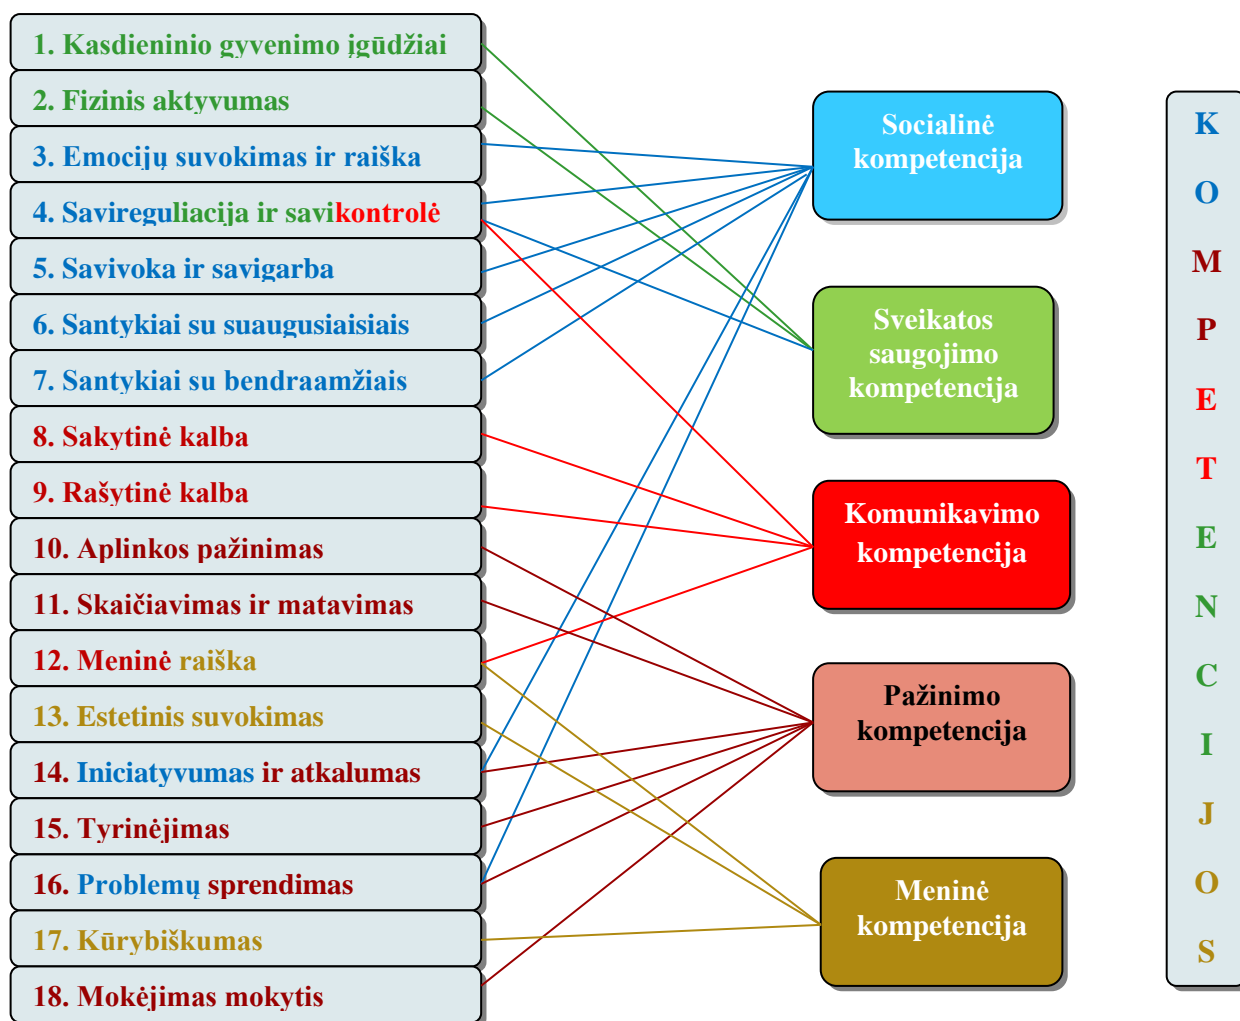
1. Kasdieninio gyvenimo įgūdžiai
2. Fizinis aktyvumas
3. Emocijų suvokimas ir raiška
4. Savireguliacija ir savikontrolė
5. Savivoka ir savigarba
6. Santykiai su suaugusiaisiais
7. Santykiai su bendraamžiais
8. Sakytinė kalba
9. Rašytinė kalba
10. Aplinkos pažinimas
11. Skaičiavimas ir matavimas
12. Meninė raiška
13. Estetinis suvokimas
14. Iniciatyvumas ir atkalumas
15. Tyrinėjimas
16. Problemų sprendimas
17. Kūrybiškumas
18. Mokėjimas mokytis

Socialinė kompetencija

Sveikatos saugojimo kompetencija

Komunikavimo kompetencija

Pažinimo kompetencija

Meninė kompetencija

K O M P E T E N C I J O S